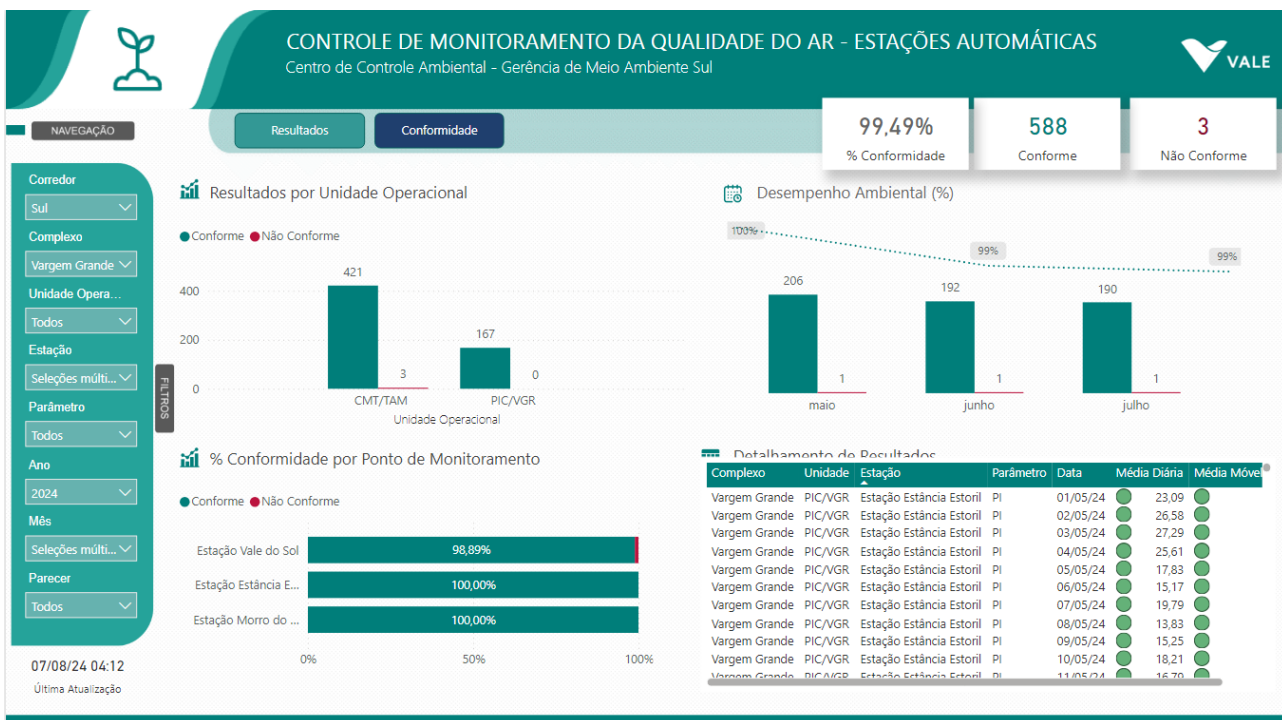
CONTROLE DE MONITORAMENTO DA QUALIDADE DO AR - ESTAÇÕES AUTOMÁTICAS
Centro de Controle Ambiental - Gerência de Meio Ambiente Sul

VALE

NAVEGAÇÃO

Resultados
Conformidade

99,49%
% Conformidade

588
Conforme

3
Não Conforme

Corredor
Sul
Complexo
Vargem Grande
Unidade Opera...
Todos
Estação
Seleções múlti...
Parâmetro
Todos
Ano
2024
Mês
Seleções múlti...
Parecer
Todos

FILTROS

07/08/24 04:12
Última Atualização

Resultados por Unidade Operacional

Conforme Não Conforme

400
200
0

421
3
167
0

CMT/TAM
PIC/VGR
Unidade Operacional

Desempenho Ambiental (%)

100%
99%
99%

206
1
192
1
190
1

maio
junho
julho

% Conformidade por Ponto de Monitoramento

Conforme Não Conforme

Estação Vale do Sol
98,89%
Estação Estância E...
100,00%
Estação Morro do ...
100,00%

0%
50%
100%

Detalhamento de Resultados

| Complexo | Unidade | Estação | Parâmetro | Data | Média Diária | Média Móve |
|---|---|---|---|---|---|---|
| Vargem Grande | PIC/VGR | Estação Estância Estoril | PI | 01/05/24 | 23,09 | |
| Vargem Grande | PIC/VGR | Estação Estância Estoril | PI | 02/05/24 | 26,58 | |
| Vargem Grande | PIC/VGR | Estação Estância Estoril | PI | 03/05/24 | 27,29 | |
| Vargem Grande | PIC/VGR | Estação Estância Estoril | PI | 04/05/24 | 25,61 | |
| Vargem Grande | PIC/VGR | Estação Estância Estoril | PI | 05/05/24 | 17,83 | |
| Vargem Grande | PIC/VGR | Estação Estância Estoril | PI | 06/05/24 | 15,17 | |
| Vargem Grande | PIC/VGR | Estação Estância Estoril | PI | 07/05/24 | 19,79 | |
| Vargem Grande | PIC/VGR | Estação Estância Estoril | PI | 08/05/24 | 13,83 | |
| Vargem Grande | PIC/VGR | Estação Estância Estoril | PI | 09/05/24 | 15,25 | |
| Vargem Grande | PIC/VGR | Estação Estância Estoril | PI | 10/05/24 | 18,21 | |
| Vargem Grande | PIC/VGR | Estação Estância Estoril | PI | 11/05/24 | 16,70 | |